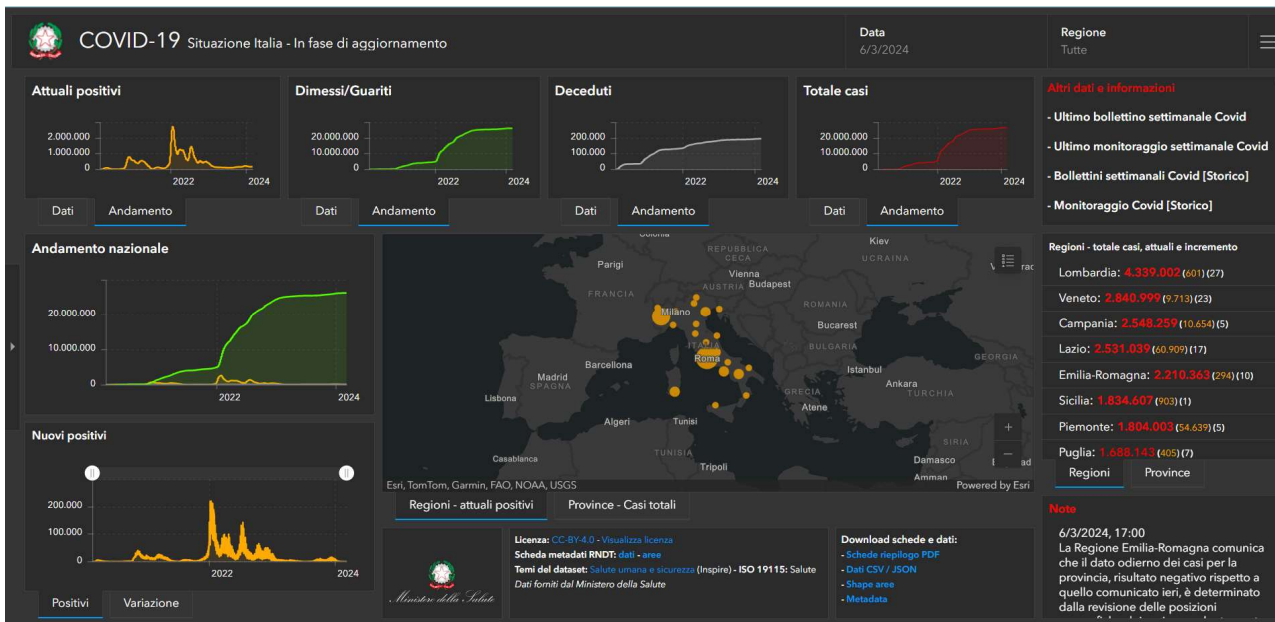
COVID-19 Situazione Italia - In fase di aggiornamento

Data
6/3/2024

Regione
Tutte

Attuali positivi
2.000.000
1.000.000
0
2022
2024
Dati
Andamento

Dimessi/Guariti
20.000.000
10.000.000
0
2022
2024
Dati
Andamento

Deceduti
200.000
100.000
0
2022
2024
Dati
Andamento

Totale casi
20.000.000
10.000.000
0
2022
2024
Dati
Andamento

Altri dati e informazioni
- Ultimo bollettino settimanale Covid
- Ultimo monitoraggio settimanale Covid
- Bollettini settimanali Covid [Storico]
- Monitoraggio Covid [Storico]

Andamento nazionale
20.000.000
10.000.000
0
2022
2024

Nuovi positivi
200.000
100.000
0
2022
2024
Positivi
Variazione

Kiev
REPUBBLICA CECA
UCRAINA
Parigi
Vienna
Budapest
FRANCIA
AUSTRIA
Milano
ROMANIA
Bucarest
ITALIA
Roma
BULGARIA
GEORGIA
Madrid
SPAGNA
Barcellona
Istanbul
Ankara
TURCHIA
Lisbona
GRECIA
Atene
Algeri
Tunisi
TUNISIA
SIRIA
Casablanca
Tripoli
Damasco
Amman
Esri, TomTom, Garmin, FAO, NOAA, USGS
Powered by Esri
Regioni - attuali positivi
Province - Casi totali

Regioni - totale casi, attuali e incremento
Lombardia: 4.339.002 (601) (27)
Veneto: 2.840.999 (9.713) (23)
Campania: 2.548.259 (10.654) (5)
Lazio: 2.531.039 (60.909) (17)
Emilia-Romagna: 2.210.363 (294) (10)
Sicilia: 1.834.607 (903) (1)
Piemonte: 1.804.003 (54.639) (5)
Puglia: 1.688.143 (405) (7)
Regioni
Province

Ministero della Salute

Licenza: CC-BY-4.0 - Visualizza licenza
Scheda metadati RNDT: dati - aree
Temi del dataset: Salute umana e sicurezza (Inspire) - ISO 19115: Salute
Dati forniti dal Ministero della Salute

Download schede e dati:
- Schede riepilogo PDF
- Dati CSV / JSON
- Shape aree
- Metadata

Note
6/3/2024, 17:00
La Regione Emilia-Romagna comunica che il dato odierno dei casi per la provincia, risultato negativo rispetto a quello comunicato ieri, è determinato dalla revisione delle posizioni